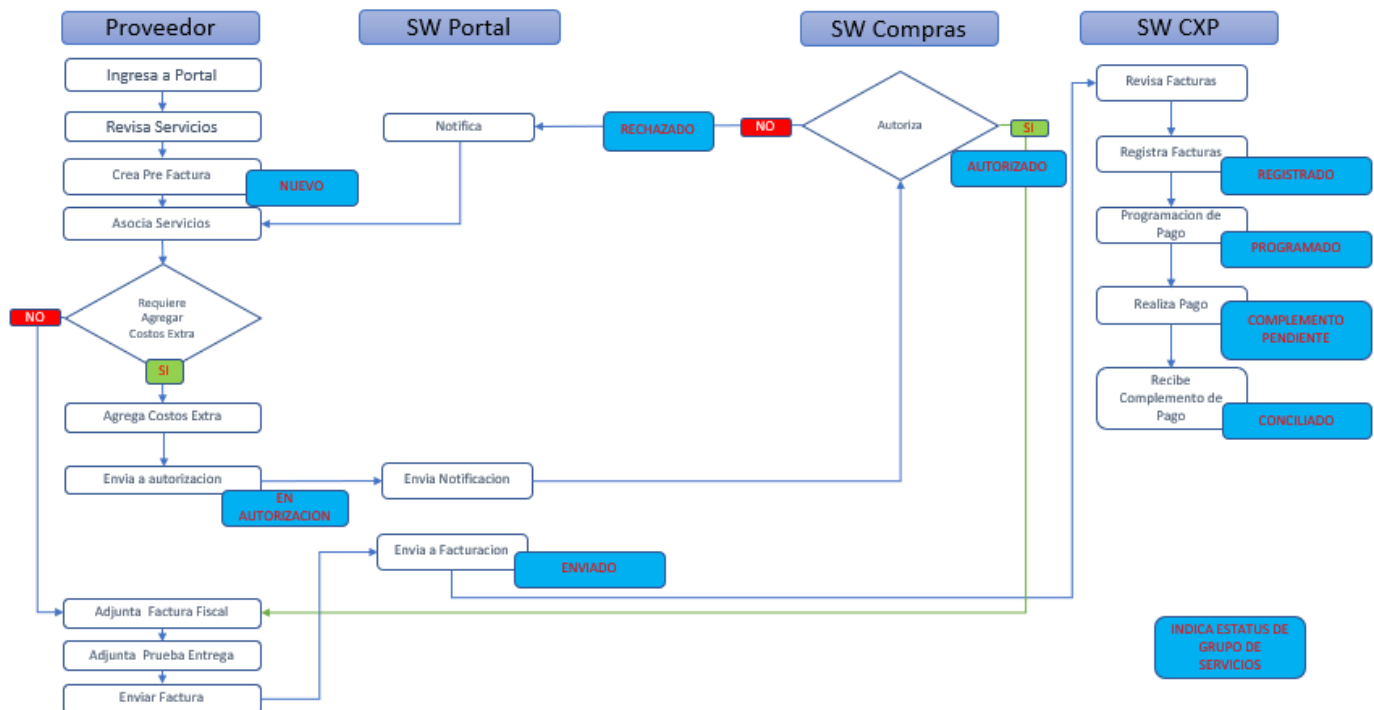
Proveedor

SW Portal

SW Compras

SW CXP

Ingresa a Portal

Revisa Servicios

Crea Pre Factura

NUEVO

Asocia Servicios

Requiere Agregar Costos Extra

NO

SI

Agrega Costos Extra

Envia a autorizacion

EN AUTORIZACION

Adjunta Factura Fiscal

Adjunta Prueba Entrega

Enviar Factura

Notifica

RECHAZADO

NO

Autoriza

SI

AUTORIZADO

Envia Notificacion

Envia a Facturacion

ENVIADO

Revisa Facturas

Registra Facturas

REGISTRADO

Programacion de Pago

PROGRAMADO

Realiza Pago

COMPLEMENTO PENDIENTE

Recibe Complemento de Pago

CONCILIADO

INDICA ESTATUS DE GRUPO DE SERVICIOS